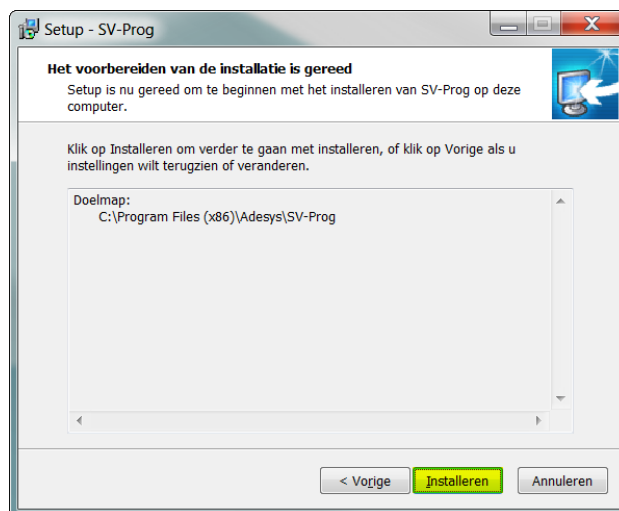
Setup - SV-Prog

Het voorbereiden van de installatie is gereed

Setup is nu gereed om te beginnen met het installeren van SV-Prog op deze computer.

Klik op Installeren om verder te gaan met installeren, of klik op Vorige als u instellingen wilt terugzien of veranderen.

Doelmap:
C:\Program Files (x86)\Adesys\SV-Prog

< Vorige

Installeren

Annuleren